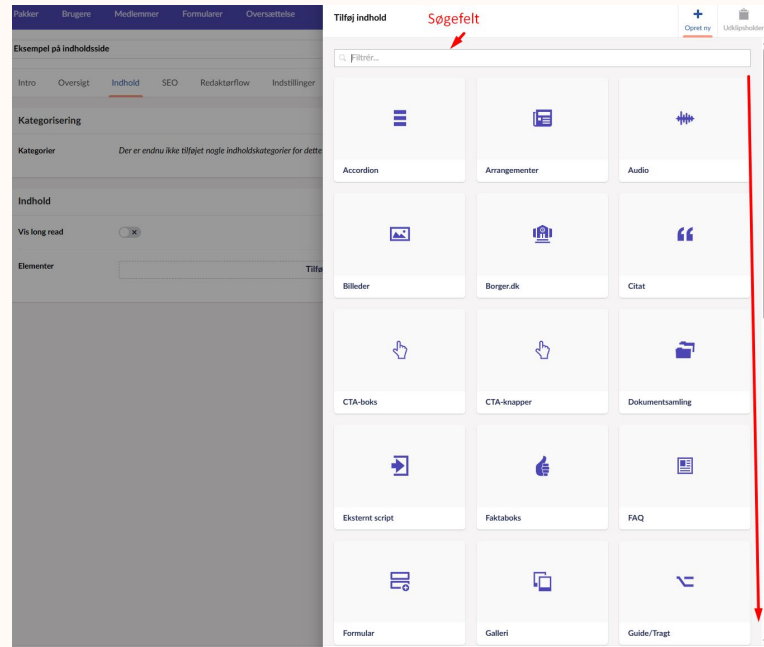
Pakker Brugere Medlemmer Formularer Oversættelse

Eksempel på indholdsside

Intro Oversigt Indhold SEO Redaktørflow Indstillinger

Kategorisering

Kategorier Der er endnu ikke tilføjet nogle indholdskategorier for dette

Indhold

Vis long read

Elementer

Tilfø

Tilføj indhold

Søgefelt

Opret ny

Udklipsholder

Filtrér...

Accordion

Arrangementer

Audio

Billeder

Borger.dk

Citat

CTA-boks

CTA-knapper

Dokumentsamling

Eksternt script

Faktaboks

FAQ

Formular

Galleri

Guide/Tragt